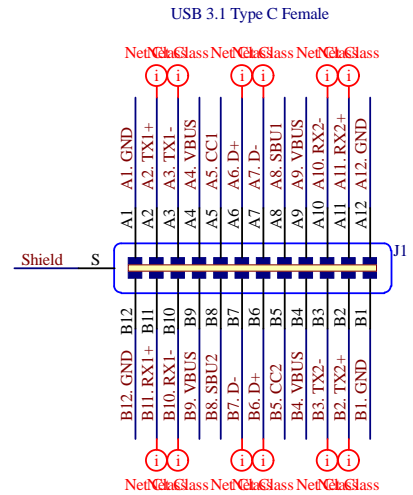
USB 3.1 Type C Female

NetClass NetClass NetClass NetClass NetClass NetClass

i i i i i i

A1. GND A2. TX1+ A3. TX1- A4. VBUS A5. CC1 A6. D+ A7. D- A8. SBU1 A9. VBUS A10. RX2- A11. RX2+ A12. GND

A1 A2 A3 A4 A5 A6 A7 A8 A9 A10 A11 A12

Shield S J1

B12 B11 B10 B9 B8 B7 B6 B5 B4 B3 B2 B1

B12. GND B11. RX1+ B10. RX1- B9. VBUS B8. SBU2 B7. D- B6. D+ B5. CC2 B4. VBUS B3. TX2- B2. TX2+ B1. GND

i i i i i i

NetClass NetClass NetClass NetClass NetClass NetClass